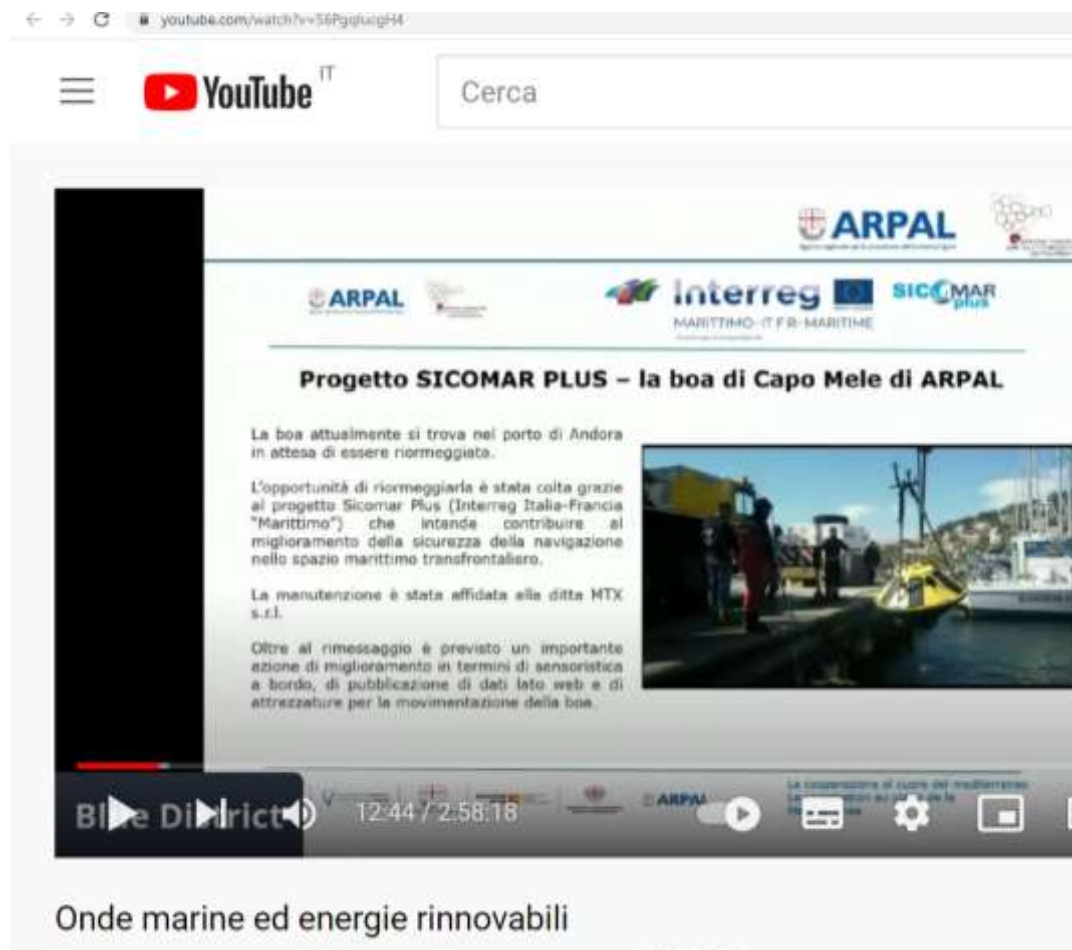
youtube.com/watch?v=S6PgqlucgH4

YouTube IT

Cerca

ARPAL

ARPAL

Interreg
MARITTIMO-IT FR-MARITIME

SICOMAR plus

Progetto SICOMAR PLUS – la boa di Capo Mele di ARPAL

La boa attualmente si trova nel porto di Andora in attesa di essere riormeggiata.

L'opportunità di riormeggiarla è stata colta grazie al progetto Sicomar Plus (Interreg Italia-Francia "Marittimo") che intende contribuire al miglioramento della sicurezza della navigazione nello spazio marittimo transfrontaliero.

La manutenzione è stata affidata alla ditta MTX s.r.l.

Oltre al rimessaggio è previsto un importante azione di miglioramento in termini di sensoristica a bordo, di pubblicazione di dati lato web e di attrezzature per la movimentazione della boa.

La cooperazione al cuore del mediterraneo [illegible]

ARPAL

Blue District

12:44 / 2:58:18

Onde marine ed energie rinnovabili